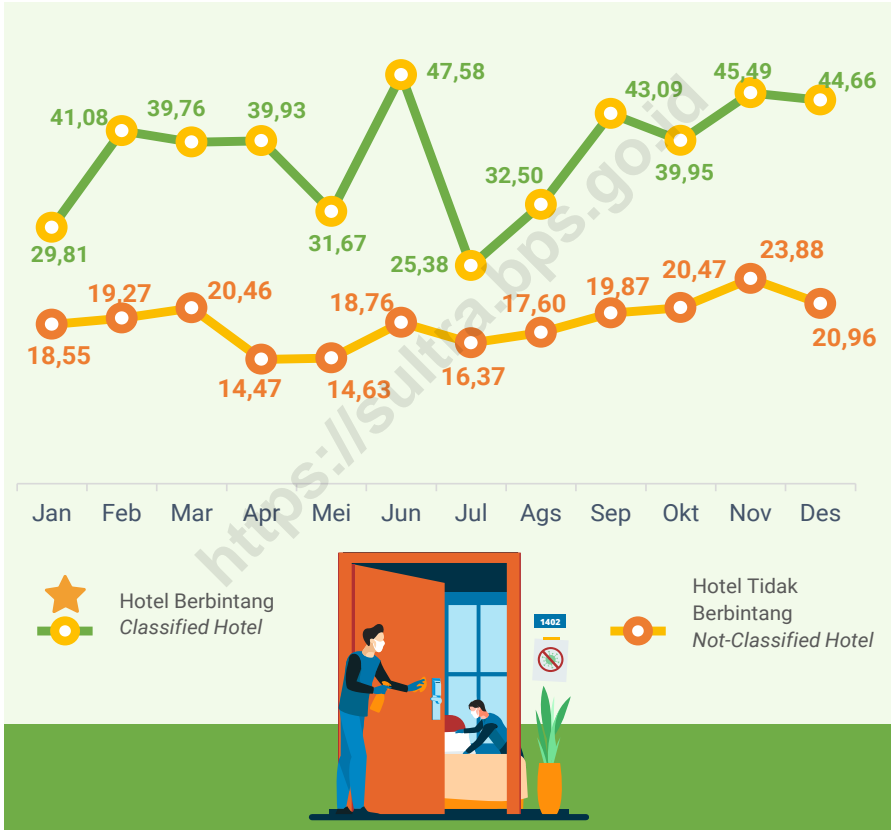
47,58
41,08
39,76
39,93
43,09
45,49
44,66
32,50
39,95
29,81
31,67
25,38
19,27
20,46
18,76
17,60
19,87
20,47
23,88
18,55
14,47
14,63
16,37
20,96

Jan Feb Mar Apr Mei Jun Jul Ags Sep Okt Nov Des

https://sultra.bps.go.id

Hotel Berbintang
*Classified Hotel*

1402

Hotel Tidak Berbintang
*Not-Classified Hotel*